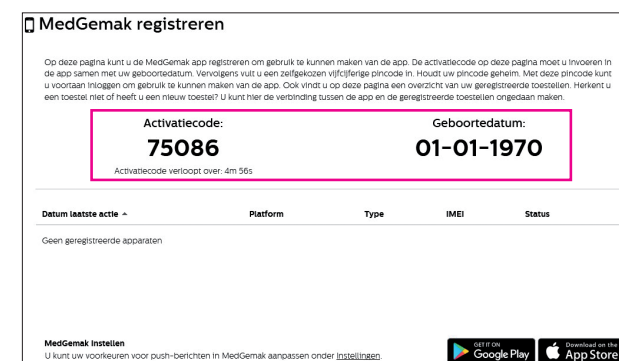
MedGemak registreren

Op deze pagina kunt u de MedGemak app registreren om gebruik te kunnen maken van de app. De activatiecode op deze pagina moet u invoeren in de app samen met uw geboortedatum. Vervolgens vult u een zelfgekozen vijfcijferige pincode in. Houdt uw pincode geheim. Met deze pincode kunt u voortaan inloggen om gebruik te kunnen maken van de app. Ook vindt u op deze pagina een overzicht van uw geregistreerde toestellen. Herkent u een toestel niet of heeft u een nieuw toestel? U kunt hier de verbinding tussen de app en de geregistreerde toestellen ongedaan maken.

Activatiecode:
75086
Activatiecode verloopt over: 4m 56s

Geboortedatum:
01-01-1970

| Datum laatste actie ▲ | Platform | Type | IMEI | Status |
|---|---|---|---|---|
| Geen geregistreerde apparaten | | | | |

MedGemak instellen
U kunt uw voorkeuren voor push-berichten in MedGemak aanpassen onder Instellingen.

GET IT ON Google Play

Download on the App Store